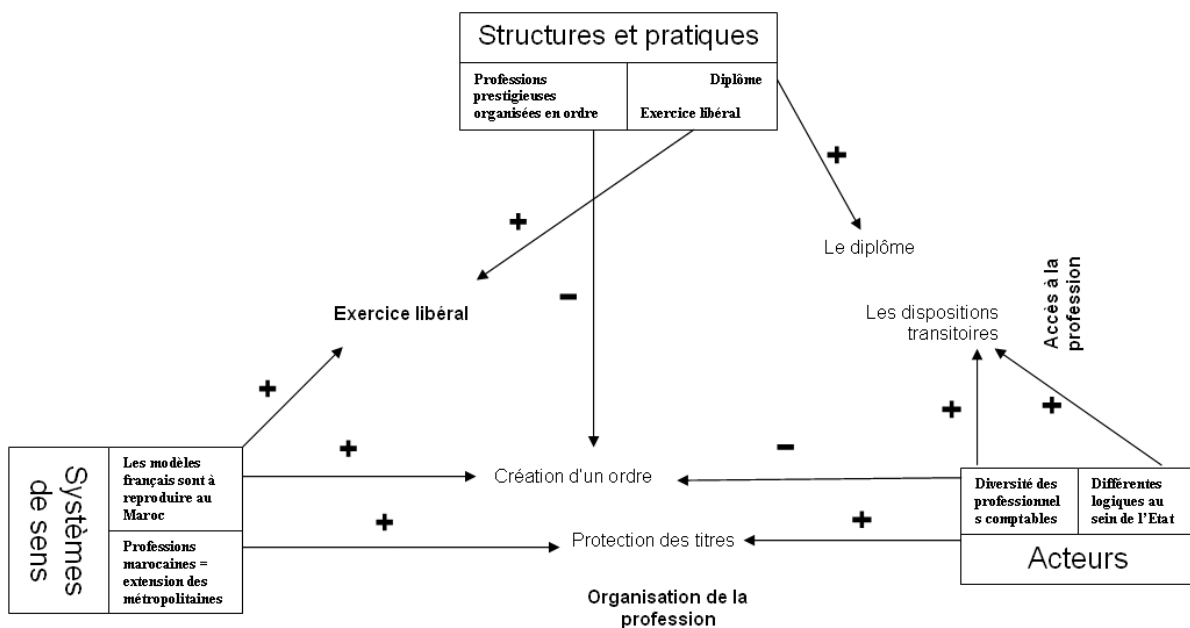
Structures et pratiques

Professions prestigieuses organisées en ordre

Diplôme

Exercice libéral

+

+

Le diplôme

−

Exercice libéral

Accès à la profession

Les dispositions transitoires

+

+

+

+

Systèmes de sens

Les modèles français sont à reproduire au Maroc

Professions marocaines = extension des métropolitaines

+

Création d'un ordre

−

Diversité des professionnel s comptables

Différentes logiques au sein de l'Etat

+

Protection des titres

+

Acteurs

Organisation de la profession